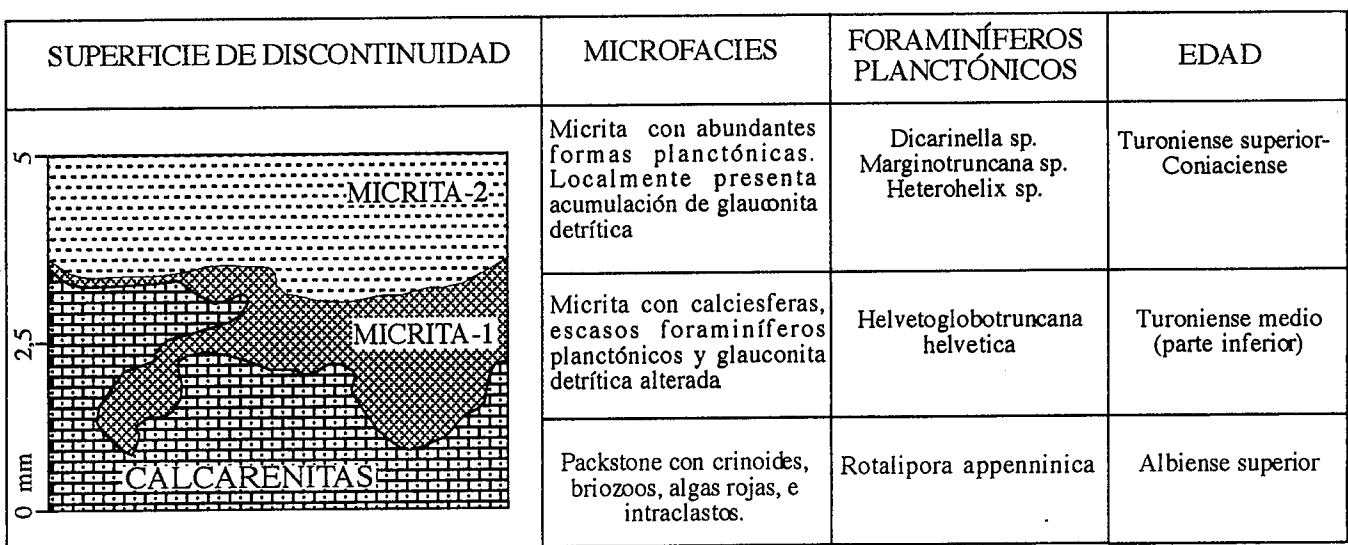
| SUPERFICIE DE DISCONTINUIDAD | MICROFACIES | FORAMINÍFEROS PLANCTÓNICOS | EDAD |
|---|---|---|---|
| 5 MICRITA-2 | Micrita con abundantes formas planctónicas. Localmente presenta acumulación de glauconita detrítica | Dicarinella sp. Marginotruncana sp. Heterohelix sp. | Turoniense superior-Coniaciense |
| 2,5 MICRITA-1 | Micrita con calciesferas, escasos foraminíferos planctónicos y glauconita detrítica alterada | Helvetoglobotruncana helvetica | Turoniense medio (parte inferior) |
| 0 mm CALCARENITAS | Packstone con crinoides, briozoos, algas rojas, e intraclastos. | Rotalipora appenninica | Albiense superior |